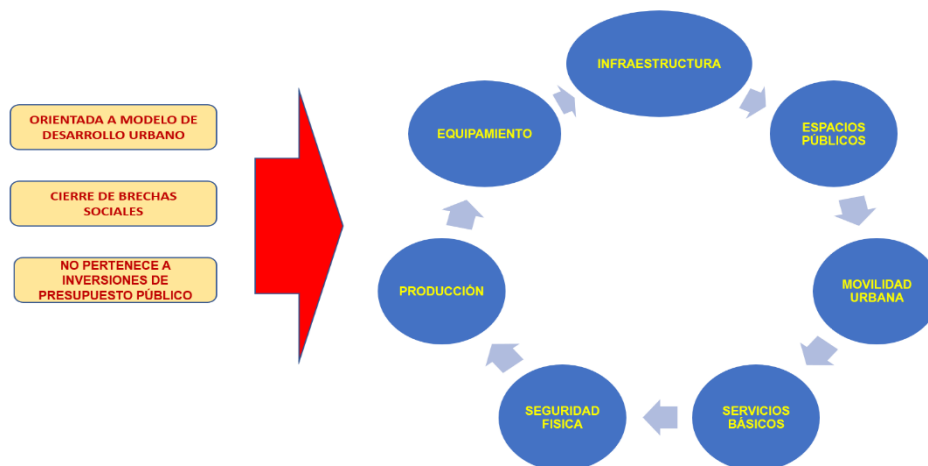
ORIENTADA A MODELO DE DESARROLLO URBANO

CIERRE DE BRECHAS SOCIALES

NO PERTENECE A INVERSIONES DE PRESUPUESTO PÚBLICO

INFRAESTRUCTURA

ESPACIOS PÚBLICOS

MOVILIDAD URBANA

SERVICIOS BÁSICOS

SEGURIDAD FISICA

PRODUCCIÓN

EQUIPAMIENTO